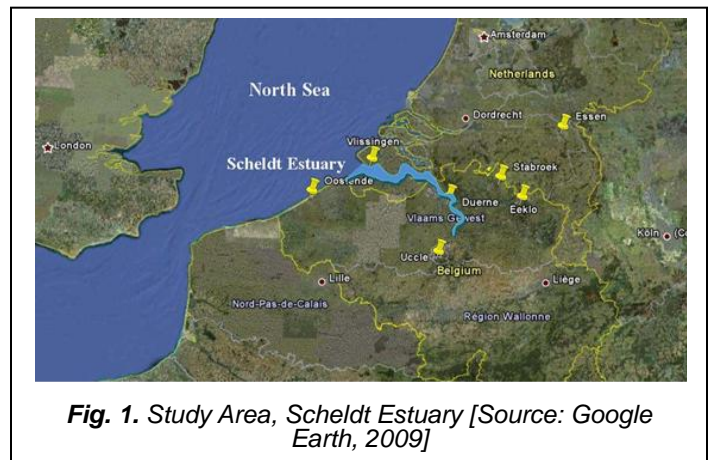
Amsterdam
Netherlands
North Sea
Dordrecht
Essen
London
Vlissingen
Scheldt Estuary
Stabroek
Oostende
Duerne
Eeklo
Vlaams Gewest
Köln (C
Uccle
Belgium
Lille
Liège
Nord-Pas-de-Calais
Région Wallonne

*Fig. 1. Study Area, Scheldt Estuary [Source: Google Earth, 2009]*